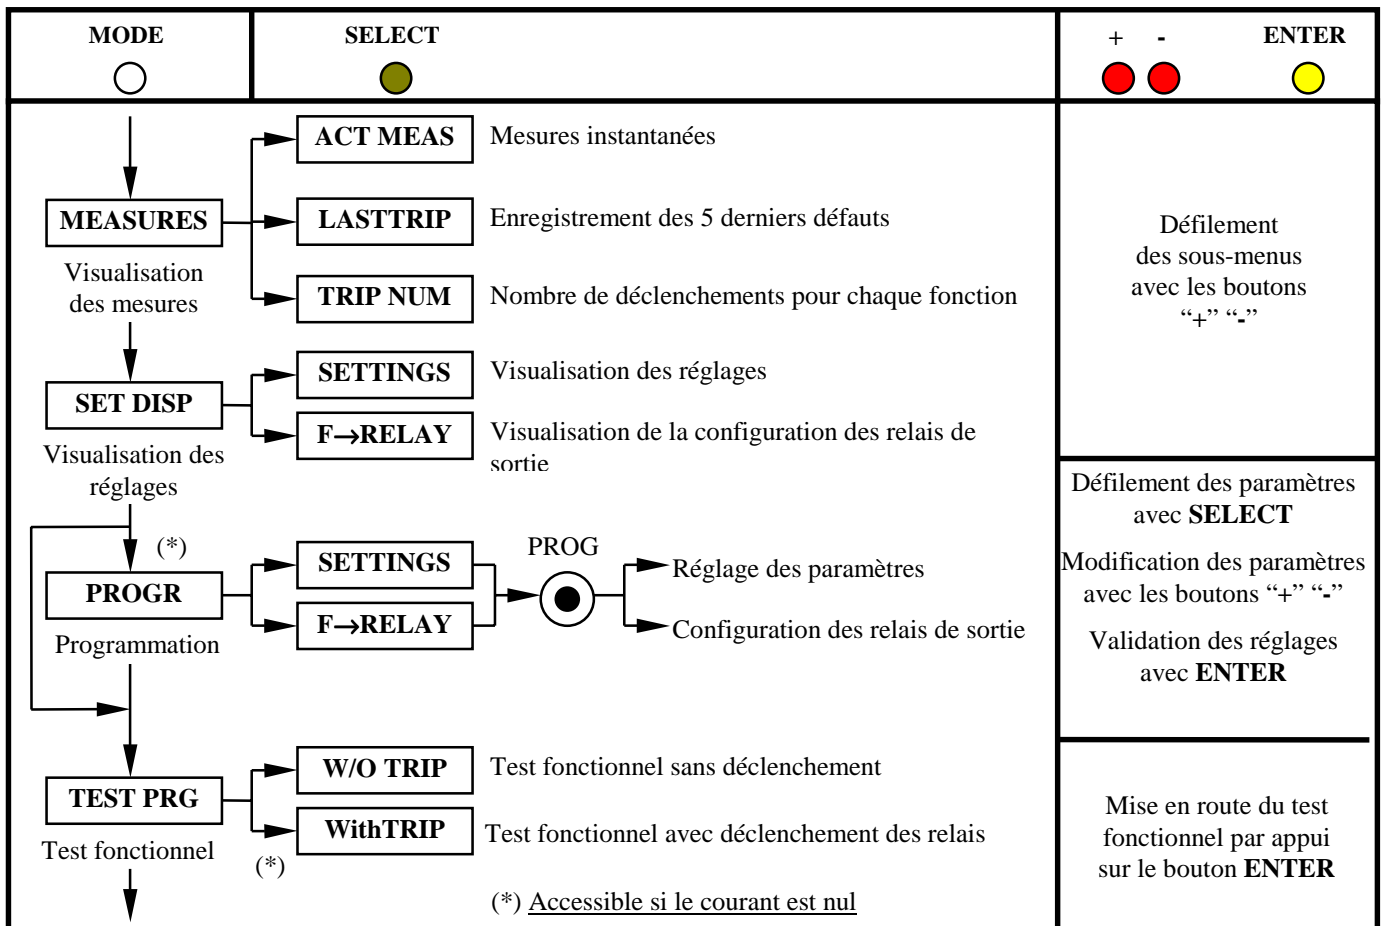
MODE

SELECT

+ - ENTER

ACT MEAS Mesures instantanées

MEASURES

Visualisation des mesures

LASTTRIP Enregistrement des 5 derniers défauts

TRIP NUM Nombre de déclenchements pour chaque fonction

Défilement des sous-menus avec les boutons "+" "-"

SET DISP

Visualisation des réglages

SETTINGS Visualisation des réglages

F→RELAY Visualisation de la configuration des relais de sortie

Défilement des paramètres avec SELECT

Modification des paramètres avec les boutons "+" "-"

Validation des réglages avec ENTER

(*)

PROGR

Programmation

SETTINGS

F→RELAY

PROG

Réglage des paramètres

Configuration des relais de sortie

TEST PRG

Test fonctionnel

W/O TRIP Test fonctionnel sans déclenchement

WithTRIP Test fonctionnel avec déclenchement des relais

(*)

Mise en route du test fonctionnel par appui sur le bouton ENTER

(*) Accessible si le courant est nul